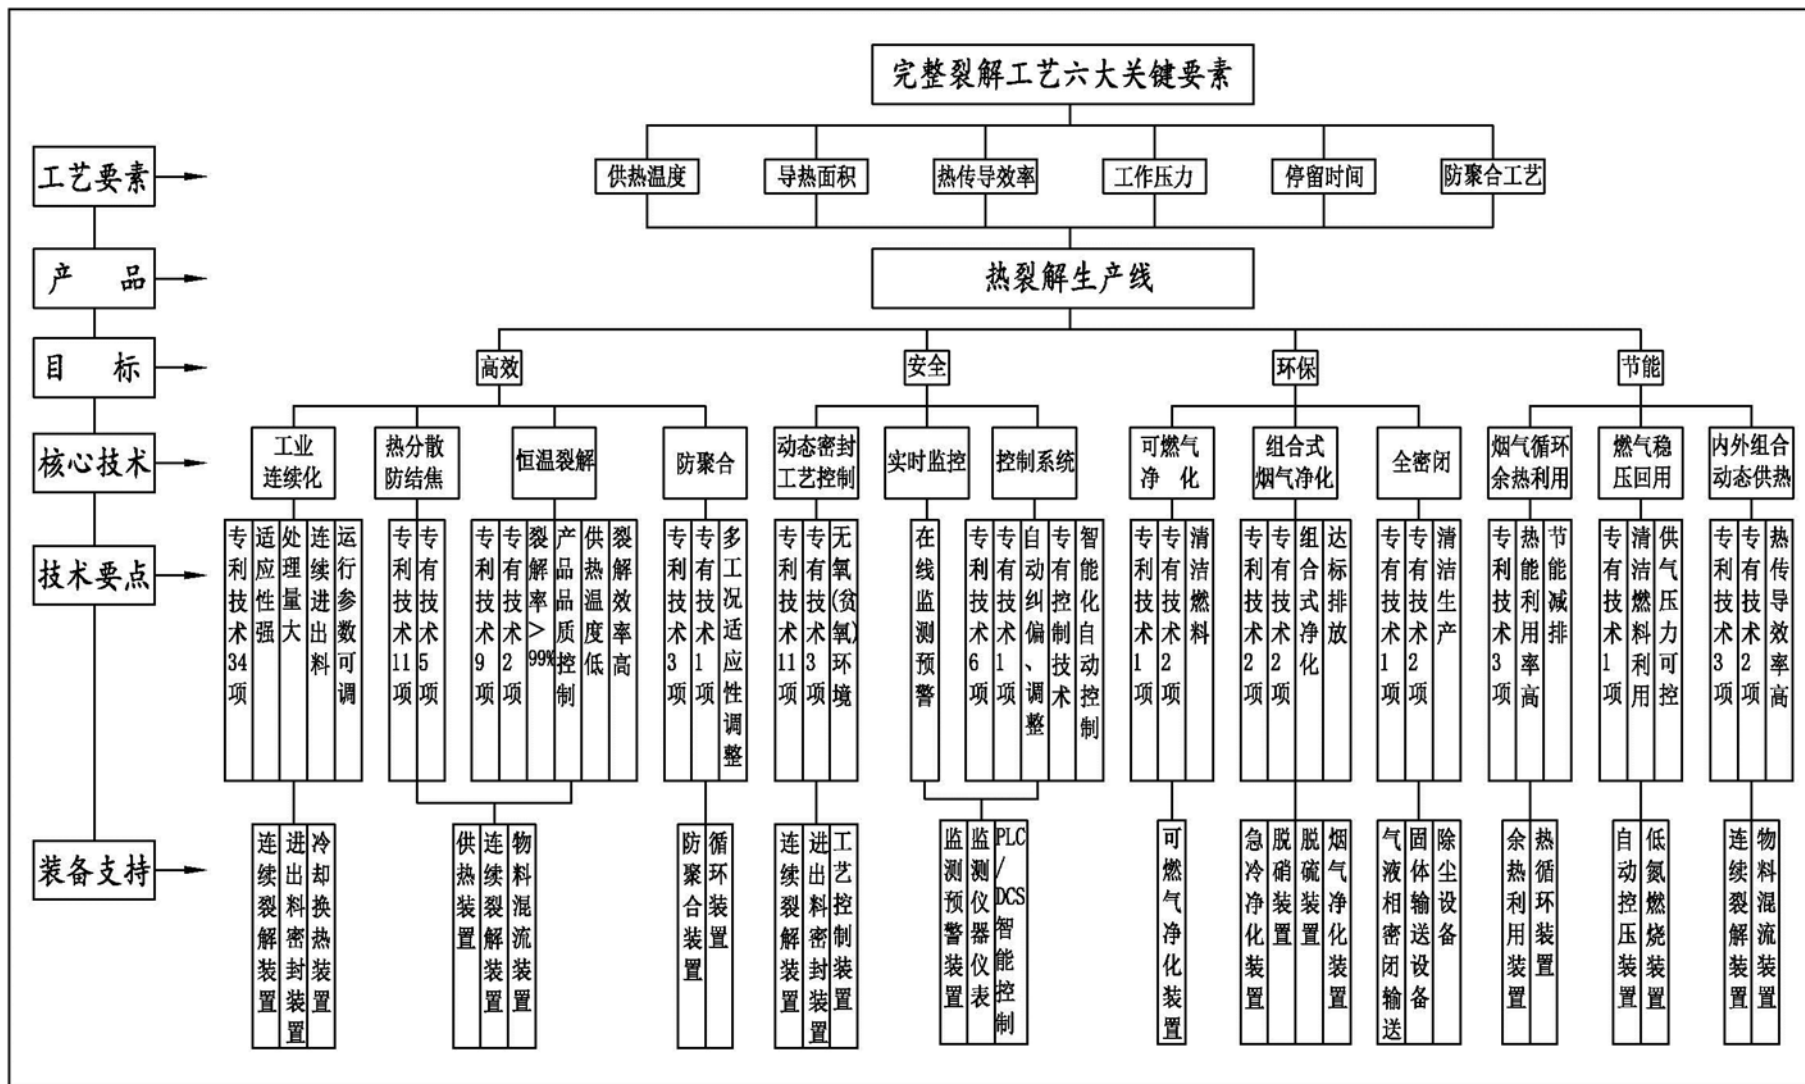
完整裂解工艺六大关键要素

工艺要素
供热温度
导热面积
热传导效率
工作压力
停留时间
防聚合工艺

产品
热裂解生产线

目标
高效
安全
环保
节能

核心技术
工业连续化
热分散防结焦
恒温裂解
防聚合
动态密封工艺控制
实时监控
控制系统
可燃气净化
组合式烟气净化
全密闭
烟气循环余热利用
燃气稳压回用
内外组合动态供热

技术要点
专利技术34项
适应性强
处理量大
连续进出料
运行参数可调
专利技术11项
专有技术5项
专利技术9项
专有技术2项
裂解率>99%
产品品质控制
供热温度低
裂解效率高
专利技术3项
专有技术1项
多工况适应性调整
专利技术11项
专有技术3项
无氧(贫氧)环境
在线监测预警
专利技术6项
专有技术1项
自动纠偏、调整
专有控制技术
智能化自动控制
专利技术1项
专有技术2项
清洁燃料
专利技术2项
专有技术2项
组合式净化
达标排放
专有技术1项
专有技术2项
清洁生产
专利技术3项
热能利用率高
节能减排
专有技术1项
清洁燃料利用
供气压力可控
专利技术3项
专有技术2项
热传导效率高

装备支持
连续裂解装置
进出料密封装置
冷却换热装置
供热装置
连续裂解装置
物料混流装置
防聚合装置
循环装置
连续裂解装置
进出料密封装置
工艺控制装置
监测预警装置
监测仪器仪表
PLC/DCS智能控制
可燃气净化装置
急冷净化装置
脱硝装置
脱硫装置
烟气净化装置
气液相密闭输送
固体输送设备
除尘设备
余热利用装置
热循环装置
自动控压装置
低氮燃烧装置
连续裂解装置
物料混流装置